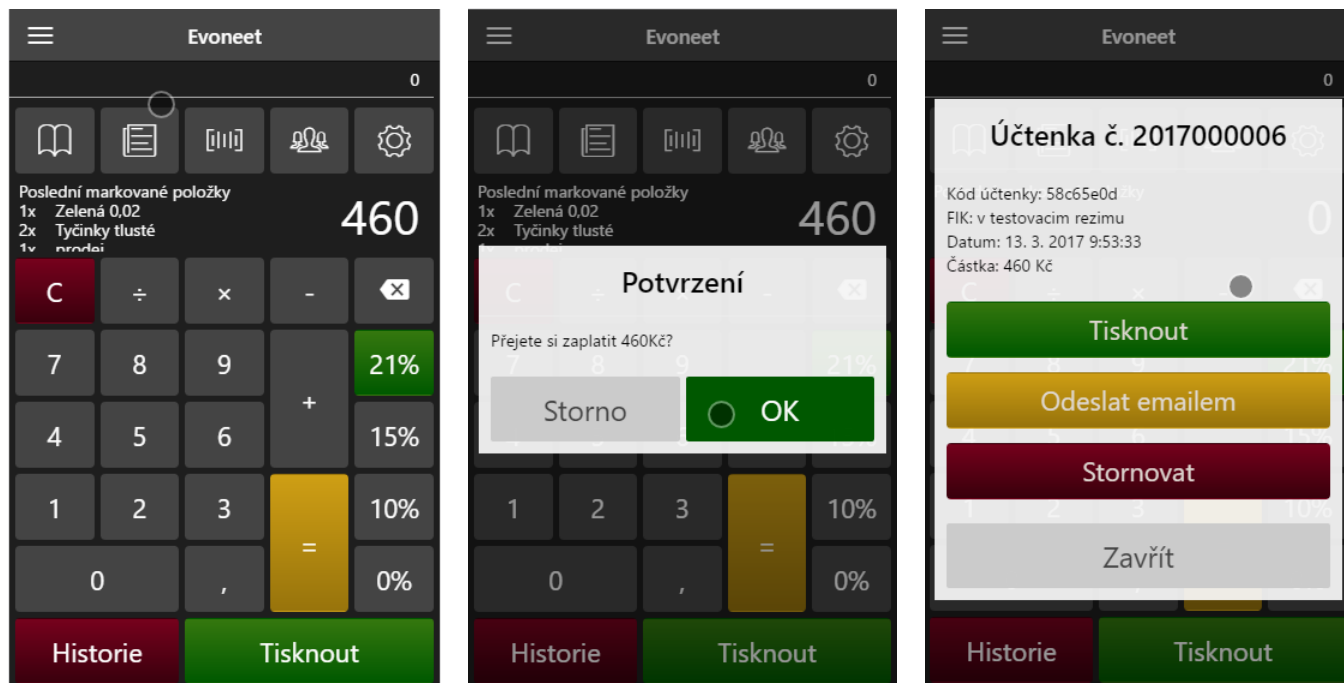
Evoneet

0

Poslední markované položky
1x Zelená 0,02
2x Tyčinky tlusté
1x prodej

460

C ÷ × -

7 8 9 + 21%

4 5 6 15%

1 2 3 = 10%

0 , 0%

Historie Tisknout

Evoneet

0

Poslední markované položky
1x Zelená 0,02
2x Tyčinky tlusté

460

Potvrzení

Přejete si zaplatit 460Kč?

Storno OK

21%

1 2 3 = 10%

0 , 0%

Historie Tisknout

Evoneet

0

Účtenka č. 2017000006

Kód účtenky: 58c65e0d
FIK: v testovacim rezimu
Datum: 13. 3. 2017 9:53:33
Částka: 460 Kč

Tisknout

Odeslat emailem

Stornovat

Zavřít

Historie Tisknout